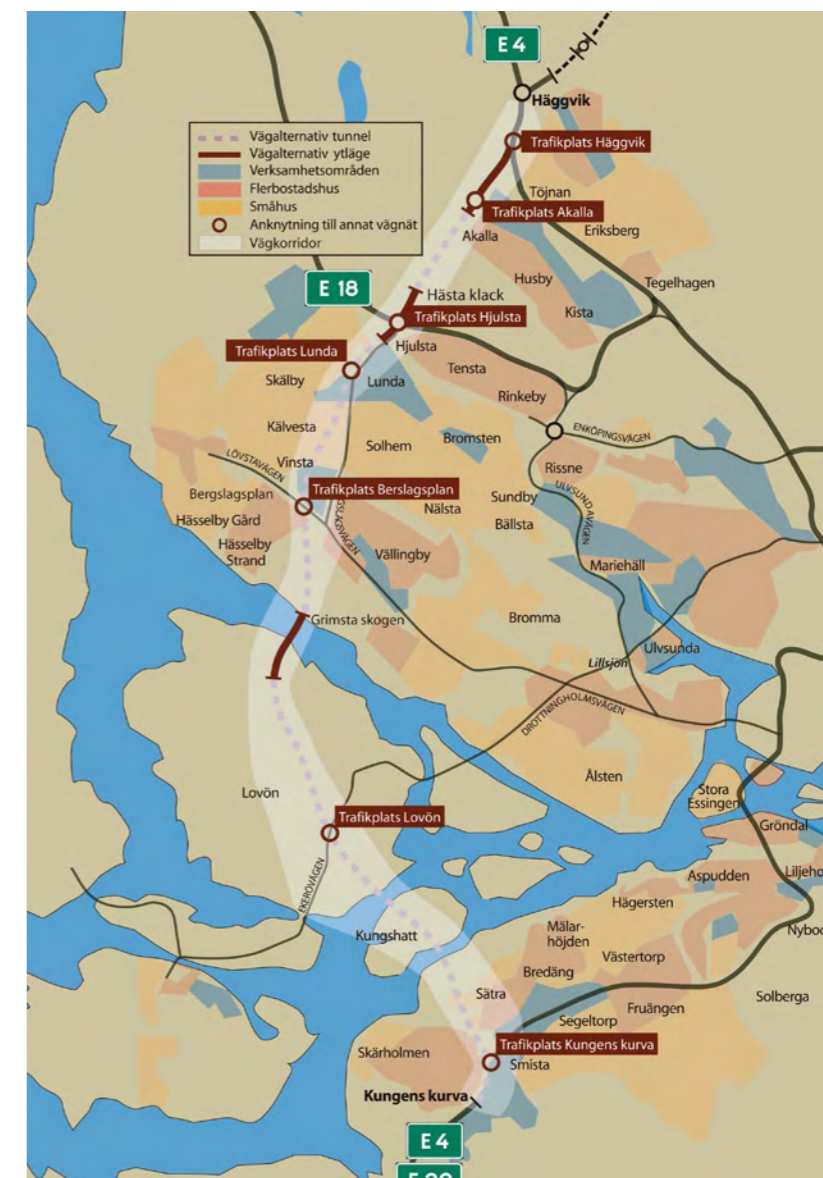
E 4

Häggvik

Vägalternativ tunnel
Vägalternativ ytläge
Verksamhetsområden
Flerbostadshus
Småhus
Anknytning till annat vägnät
Vägkorridor

Trafikplats Häggvik

Töjnan

Trafikplats Akalla

Akalla

Eriksberg

Husby

Tegelhagen

E 18

Hästa klack

Trafikplats Hjulsta

Kista

Trafikplats Lunda

Hjulsta

Tensta

Skälby

Lunda

Rinkeby

Kälvesta

ENKÖPINGSVÄGEN

Solhem

Bromsten

LÖVSTAVÄGEN

Vinsta

Rissne

Bergslagsplan

Trafikplats Berslagsplan

Sundby

Hässelby Gård

Nälsta

ULVSUNDAVÄGEN

Bällsta

Hässelby Strand

BERGSLAGSVÄGEN

Vällingby

Mariehäll

Grimsta skogen

Bromma

Ulvsunda

Lillsjön

DROTTNINGHOLMSVÄGEN

Ålsten

Lovön

Stora Essingen

Trafikplats Lovön

Gröndal

Liljeho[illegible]

Aspudden

EKERÖVÄGEN

Hägersten

Kungshatt

Mälarhöjden

Nybo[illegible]

Västertorp

Bredäng

Sätra

Solberga

Fruängen

Segeltorp

Skärholmen

Trafikplats Kungens kurva

Smista

Kungens kurva

E 4

E 20